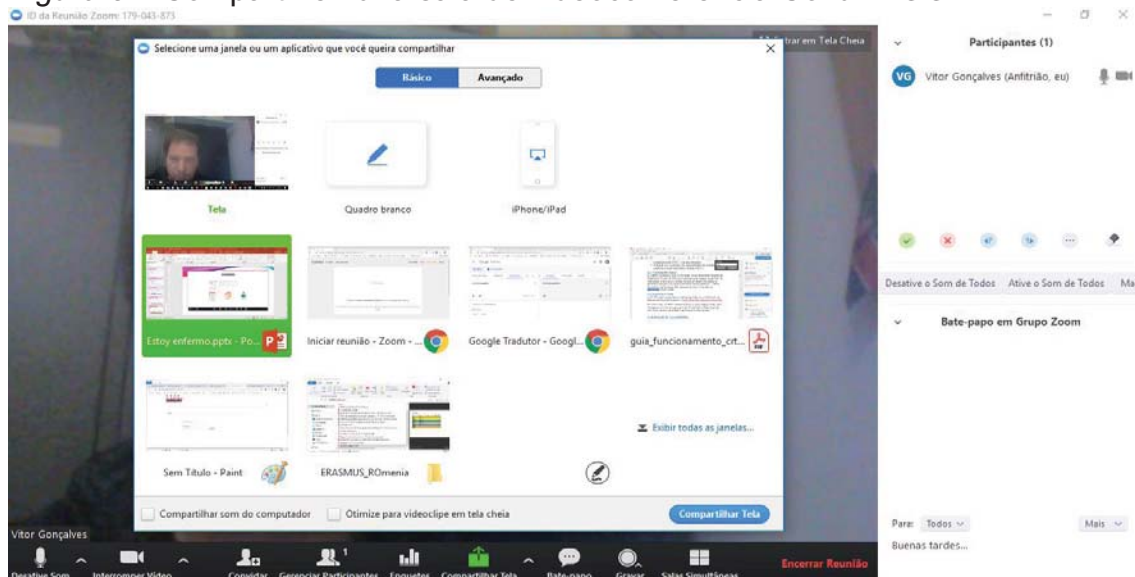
ID da Reunião Zoom: 179-043-873

Selecione uma janela ou um aplicativo que você queira compartilhar

Básico
Avançado

Tela
Quadro branco
iPhone/iPad

Estoy enfermo.pptx - Po...
Iniciar reunião - Zoom -...
Google Tradutor - Googl...
guia_funcionamento_crt...

Sem Título - Paint
ERASMUS_ROmenia

Exibir todas as janelas...

Compartilhar som do computador
Otimize para videoclipe em tela cheia
Compartilhar Tela

trar em Tela Cheia

Participantes (1)

VG Vitor Gonçalves (Anfitrião, eu)

Desative o Som de Todos
Ative o Som de Todos
Ma

Bate-papo em Grupo Zoom

Para: Todos
Mais
Buenas tardes...

Vitor Gonçalves

Desative Som
Interromper Vídeo
Convidar
Gerenciar Participantes
Enquetes
Compartilhar Tela
Bate-papo
Gravar
Salas Simultâneas
Encerrar Reunião